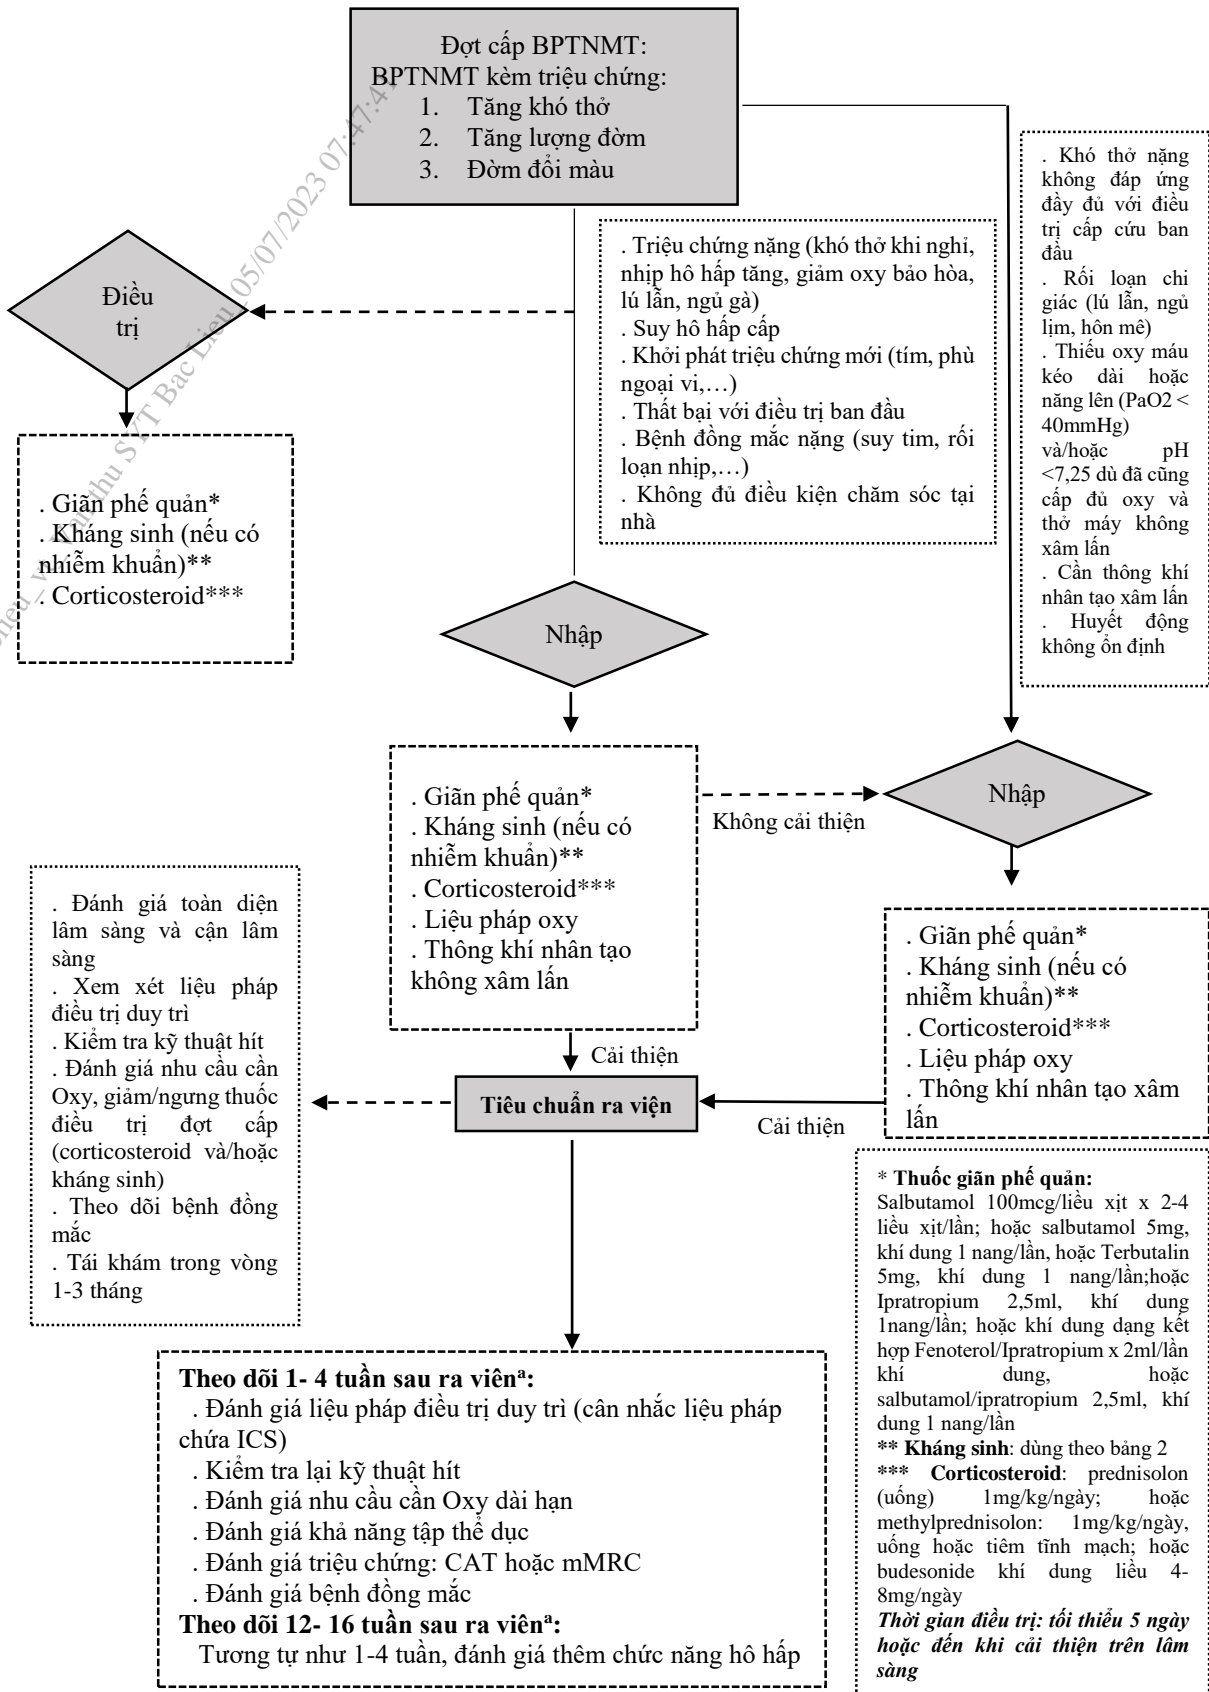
Đợt cấp BPTNMT:
BPTNMT kèm triệu chứng:
1. Tăng khó thở
2. Tăng lượng đờm
3. Đờm đổi màu

. Khó thở nặng không đáp ứng đầy đủ với điều trị cấp cứu ban đầu
. Rối loạn chi giác (lú lẫn, ngủ lịm, hôn mê)
. Thiếu oxy máu kéo dài hoặc nặng lên (PaO2 < 40mmHg) và/hoặc pH <7,25 dù đã cũng cấp đủ oxy và thở máy không xâm lấn
. Cần thông khí nhân tạo xâm lấn
. Huyết động không ổn định

Điều trị

. Triệu chứng nặng (khó thở khi nghỉ, nhịp hô hấp tăng, giảm oxy bảo hòa, lú lẫn, ngủ gà)
. Suy hô hấp cấp
. Khởi phát triệu chứng mới (tím, phù ngoại vi,…)
. Thất bại với điều trị ban đầu
. Bệnh đồng mắc nặng (suy tim, rối loạn nhịp,…)
. Không đủ điều kiện chăm sóc tại nhà

. Giãn phế quản*
. Kháng sinh (nếu có nhiễm khuẩn)**
. Corticosteroid***

Nhập

. Giãn phế quản*
. Kháng sinh (nếu có nhiễm khuẩn)**
. Corticosteroid***
. Liệu pháp oxy
. Thông khí nhân tạo không xâm lấn

Không cải thiện

Nhập

. Đánh giá toàn diện lâm sàng và cận lâm sàng
. Xem xét liệu pháp điều trị duy trì
. Kiểm tra kỹ thuật hít
. Đánh giá nhu cầu cần Oxy, giảm/ngưng thuốc điều trị đợt cấp (corticosteroid và/hoặc kháng sinh)
. Theo dõi bệnh đồng mắc
. Tái khám trong vòng 1-3 tháng

. Giãn phế quản*
. Kháng sinh (nếu có nhiễm khuẩn)**
. Corticosteroid***
. Liệu pháp oxy
. Thông khí nhân tạo xâm lấn

Cải thiện

Tiêu chuẩn ra viện

Cải thiện

* Thuốc giãn phế quản:
Salbutamol 100mcg/liều xịt x 2-4 liều xịt/lần; hoặc salbutamol 5mg, khí dung 1 nang/lần, hoặc Terbutalin 5mg, khí dung 1 nang/lần;hoặc Ipratropium 2,5ml, khí dung 1nang/lần; hoặc khí dung dạng kết hợp Fenoterol/Ipratropium x 2ml/lần khí dung, hoặc salbutamol/ipratropium 2,5ml, khí dung 1 nang/lần
** Kháng sinh: dùng theo bảng 2
*** Corticosteroid: prednisolon (uống) 1mg/kg/ngày; hoặc methylprednisolon: 1mg/kg/ngày, uống hoặc tiêm tĩnh mạch; hoặc budesonide khí dung liều 4-8mg/ngày
Thời gian điều trị: tối thiểu 5 ngày hoặc đến khi cải thiện trên lâm sàng

Theo dõi 1- 4 tuần sau ra viên$^a$:
. Đánh giá liệu pháp điều trị duy trì (cân nhắc liệu pháp chứa ICS)
. Kiểm tra lại kỹ thuật hít
. Đánh giá nhu cầu cần Oxy dài hạn
. Đánh giá khả năng tập thể dục
. Đánh giá triệu chứng: CAT hoặc mMRC
. Đánh giá bệnh đồng mắc
Theo dõi 12- 16 tuần sau ra viên$^a$:
Tương tự như 1-4 tuần, đánh giá thêm chức năng hô hấp